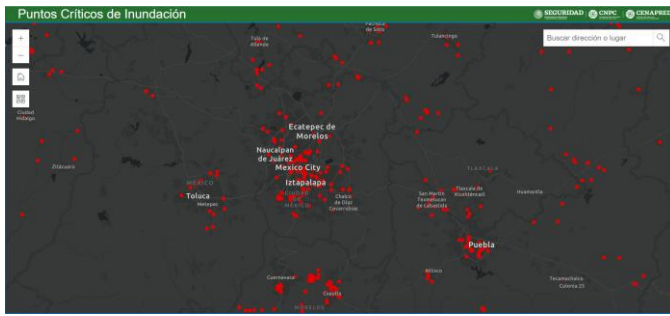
Puntos Críticos de Inundación

SEGURIDAD CNPC CENAPRED

+
−

Ciudad Hidalgo

Buscar dirección o lugar

Tula de Allende

Pachuca de Soto

Tulancingo

Atlacomulco

Ecatepec de Morelos

Naucalpan de Juárez

Mexico City

Iztapalapa

Chalco de Díaz Covarrubias

Toluca

Metepec

MÉXICO

TLAXCALA

Tlaxcala de Xicohténcatl

San Martín Texmelucan de Labastida

Huamantla

Puebla

Atlixco

Cuernavaca

Cuautla

MORELOS

Tecamachalco

Colonia 25